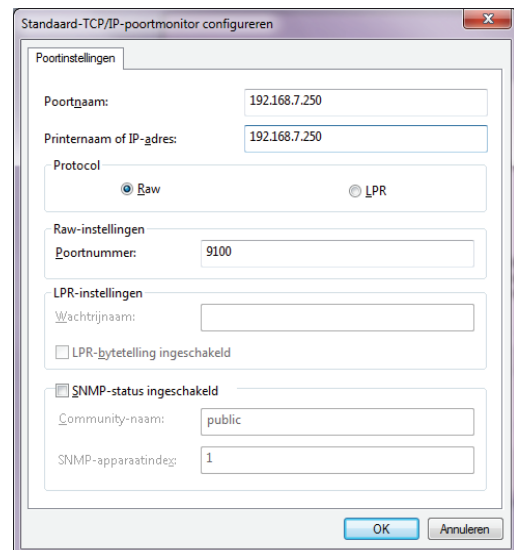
Standaard-TCP/IP-poortmonitor configureren

Poortinstellingen

Poortnaam: 192.168.7.250

Printernaam of IP-adres: 192.168.7.250

Protocol

Raw

LPR

Raw-instellingen

Poortnummer: 9100

LPR-instellingen

Wachtrijnaam:

LPR-bytetelling ingeschakeld

SNMP-status ingeschakeld

Community-naam: public

SNMP-apparaatindex: 1

OK

Annuleren